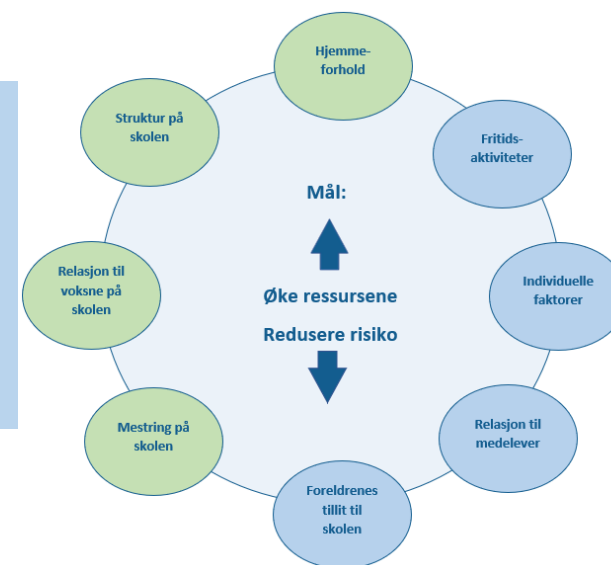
Hjemmeforhold

Fritidsaktiviteter

Individuelle faktorer

Relasjon til medelever

Foreldrenes tillit til skolen

Mestring på skolen

Relasjon til voksne på skolen

Struktur på skolen

Mål:

Øke ressursene

Redusere risiko